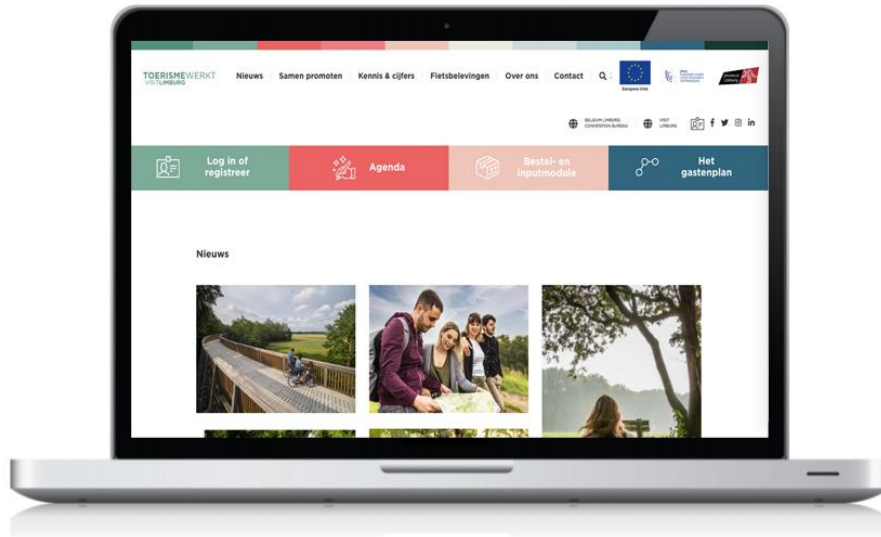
TOERISMEWERKT
VISITLIMBURG

Nieuws Samen promoten Kennis & cijfers Fietsbelevingen Over ons Contact

Europese Unie

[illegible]

BELGIUM LIMBURG CONVENTION BUREAU VISIT LIMBURG

Log in of registreer

Agenda

Bestel- en inputmodule

Het gastenplan

Nieuws